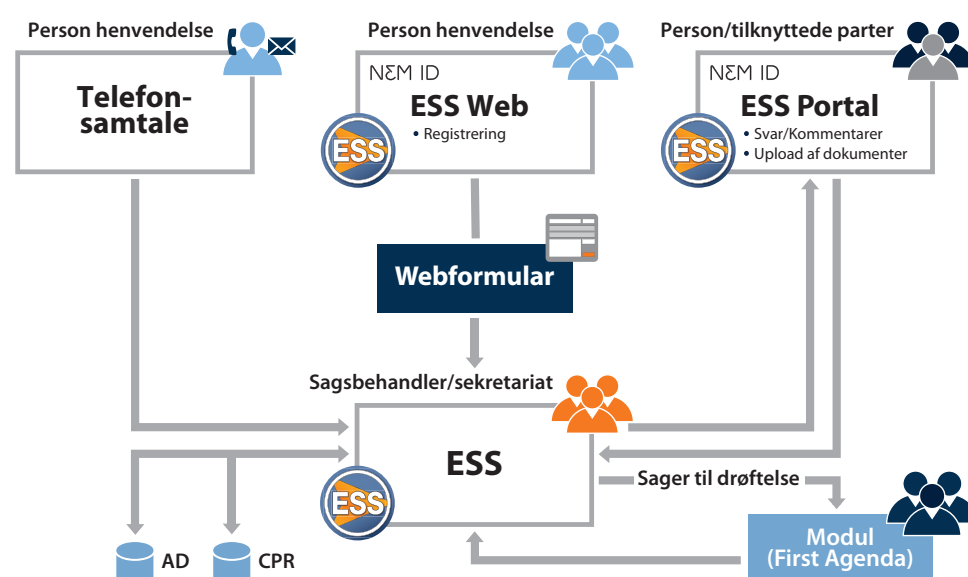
Person henvendelse

Telefonsamtale

Person henvendelse

NEM ID

ESS Web

• Registrering

ESS

Person/tilknyttede parter

NEM ID

ESS Portal

• Svar/Kommentarer
• Upload af dokumenter

ESS

Webformular

Sagsbehandler/sekretariat

ESS

ESS

Sager til drøftelse

Modul
(First Agenda)

AD

CPR